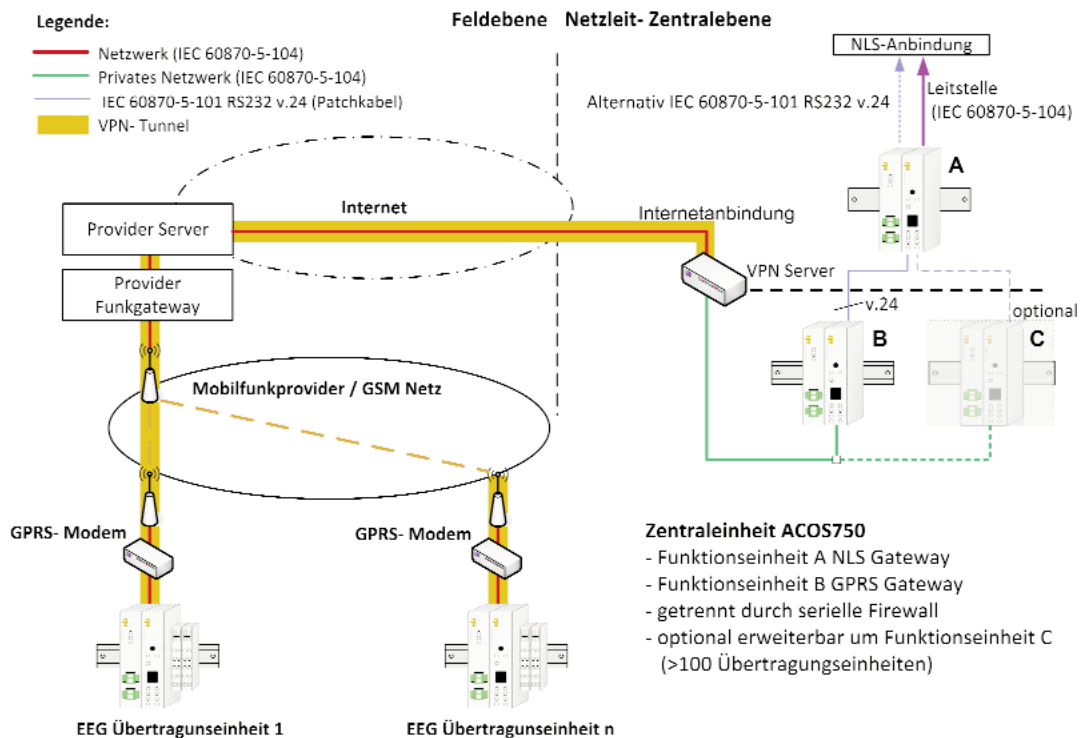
Legende:
Netzwerk (IEC 60870-5-104)
Privates Netzwerk (IEC 60870-5-104)
IEC 60870-5-101 RS232 v.24 (Patchkabel)
VPN- Tunnel

Feldebene

Netzleit- Zentralebene

NLS-Anbindung

Alternativ IEC 60870-5-101 RS232 v.24

Leitstelle
(IEC 60870-5-104)

A

Internet

Provider Server

Internetanbindung

VPN Server

Provider
Funkgateway

v.24

optional

B

C

Mobilfunkprovider / GSM Netz

GPRS- Modem

GPRS- Modem

Zentraleinheit ACOS750
- Funktionseinheit A NLS Gateway
- Funktionseinheit B GPRS Gateway
- getrennt durch serielle Firewall
- optional erweiterbar um Funktionseinheit C (>100 Übertragungseinheiten)

EEG Übertragunseinheit 1

EEG Übertragunseinheit n